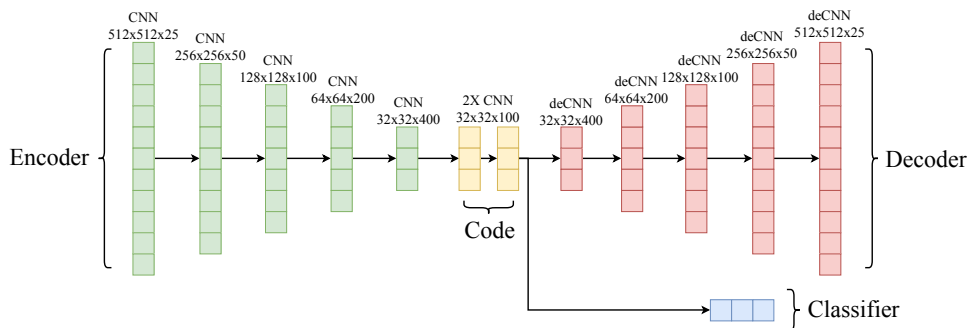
CNN
512x512x25

CNN
256x256x50

CNN
128x128x100

CNN
64x64x200

CNN
32x32x400

2X CNN
32x32x100

deCNN
32x32x400

deCNN
64x64x200

deCNN
128x128x100

deCNN
256x256x50

deCNN
512x512x25

Encoder

Code

Decoder

Classifier